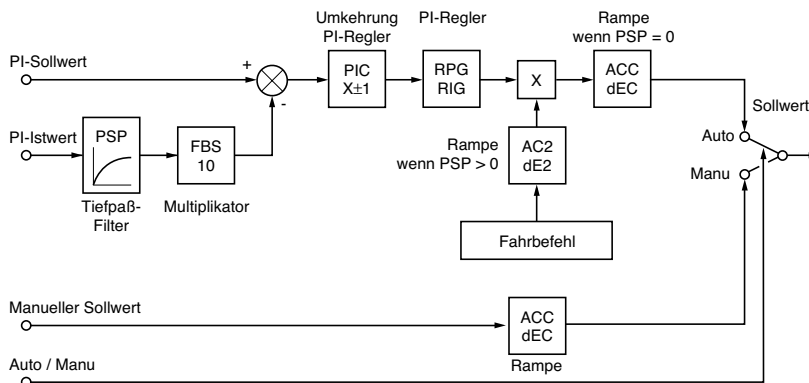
Umkehrung PI-Regler

PI-Regler

Rampe wenn PSP = 0

PI-Sollwert

+

-

PIC $X\pm1$

RPG RIG

X

ACC dEC

Sollwert

PI-Istwert

PSP

FBS 10

Rampe wenn PSP > 0

AC2 dE2

Auto

Manu

Tiefpaß-Filter

Multiplikator

Fahrbefehl

Manueller Sollwert

ACC dEC

Auto / Manu

Rampe